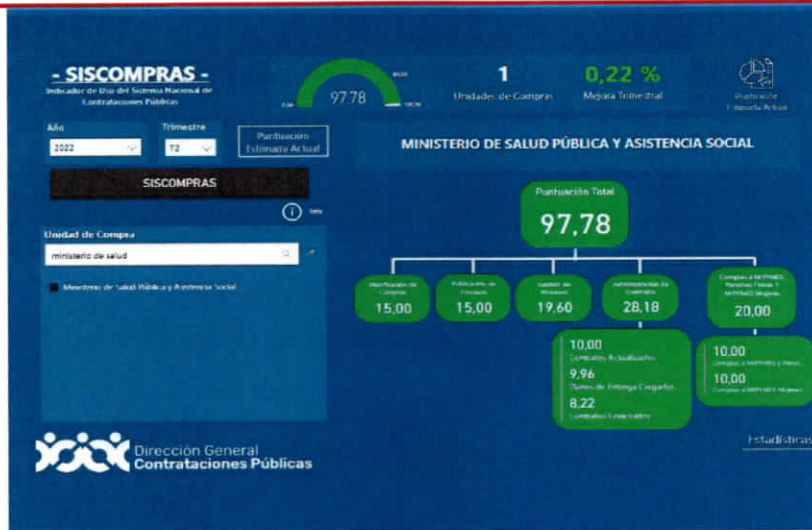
- SISCOMPRAS -
Indicador de Uso del Sistema Nacional de Contrataciones Públicas

0,00
97.78
100,00

1
Unidades de Compras

0,22 %
Mejora Trimestral

Puntuación Estimada Actual

Año
2022

Trimestre
T2

Puntuación Estimada Actual

SISCOMPRAS

MINISTERIO DE SALUD PÚBLICA Y ASISTENCIA SOCIAL

Info

Unidad de Compra
ministerio de salud

Ministerio de Salud Pública y Asistencia Social

Puntuación Total
97,78

Planificación de Compras
15,00

Publicación de Procesos
15,00

Gestión de Procesos
19,60

Administración de Contratos
28,18

Compras a MIPYMES, Personas Físicas y MIPYMES Mujeres
20,00

10,00
Contratos Actualizados
9,96
Tiempo de Entrega Cargados
8,22
Contratos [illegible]

10,00
Compras a MIPYMES y Perso...
10,00
Compras a MIPYMES Mujeres

Dirección General
Contrataciones Públicas

Estadísticas